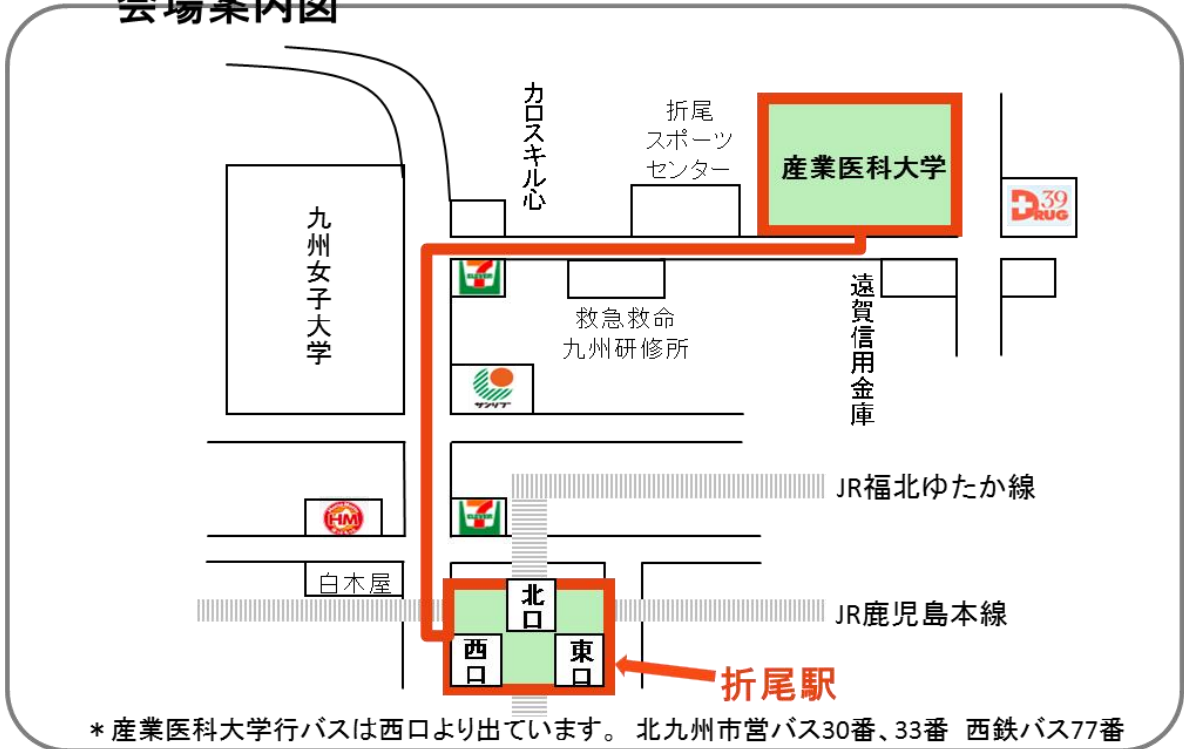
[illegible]

カロスキル心

折尾
スポーツ
センター

産業医科大学

39
DRUG

九州女子大学

救急救命
九州研修所

遠賀信用金庫

JR福北ゆたか線

HM

白木屋

北口

JR鹿児島本線

西口

東口

折尾駅

＊産業医科大学行バスは西口より出ています。 北九州市営バス30番、33番 西鉄バス77番